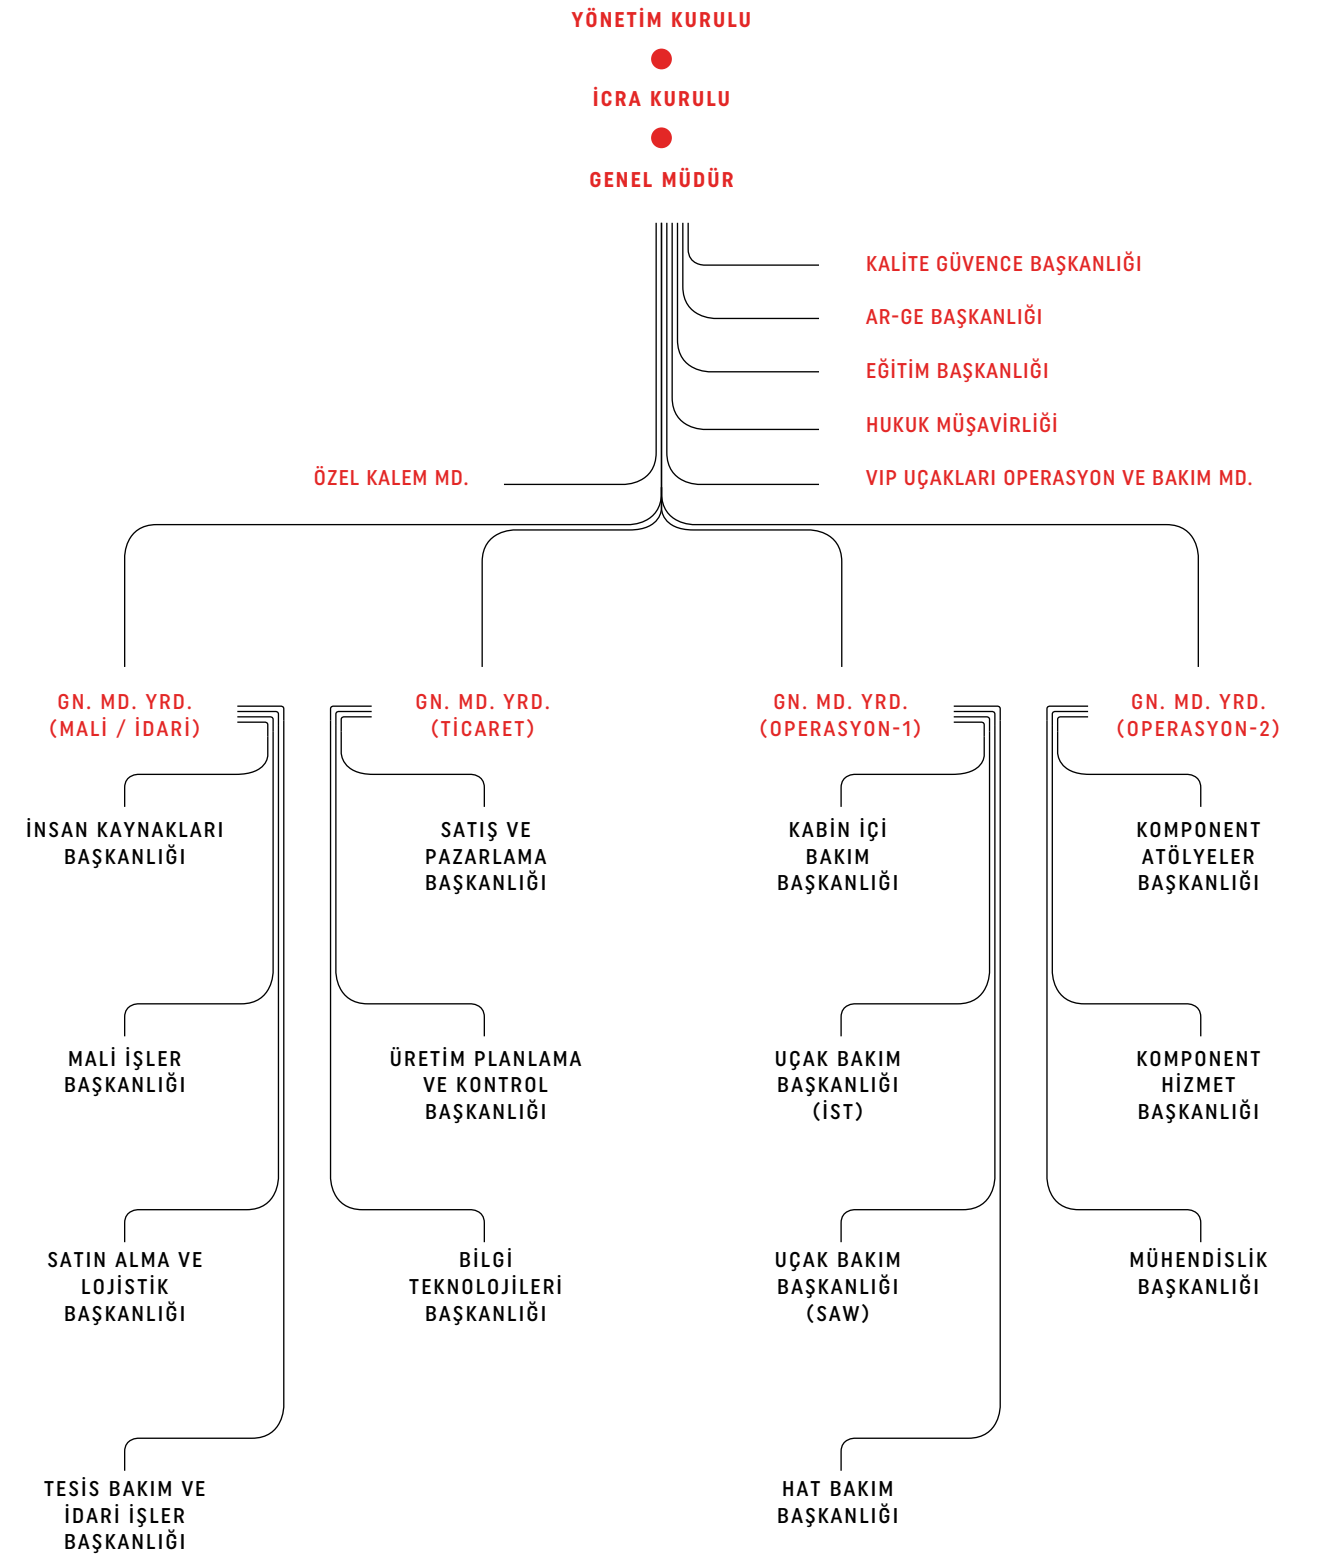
YÖNETİM KURULU

İCRA KURULU

GENEL MÜDÜR

KALİTE GÜVENCE BAŞKANLIĞI

AR-GE BAŞKANLIĞI

EĞİTİM BAŞKANLIĞI

HUKUK MÜŞAVİRLİĞİ

ÖZEL KALEM MD.

VIP UÇAKLARI OPERASYON VE BAKIM MD.

GN. MD. YRD. (MALİ / İDARİ)

GN. MD. YRD. (TİCARET)

GN. MD. YRD. (OPERASYON-1)

GN. MD. YRD. (OPERASYON-2)

İNSAN KAYNAKLARI BAŞKANLIĞI

MALİ İŞLER BAŞKANLIĞI

SATIN ALMA VE LOJİSTİK BAŞKANLIĞI

TESİS BAKIM VE İDARİ İŞLER BAŞKANLIĞI

SATIŞ VE PAZARLAMA BAŞKANLIĞI

ÜRETİM PLANLAMA VE KONTROL BAŞKANLIĞI

BİLGİ TEKNOLOJİLERİ BAŞKANLIĞI

KABİN İÇİ BAKIM BAŞKANLIĞI

UÇAK BAKIM BAŞKANLIĞI (İST)

UÇAK BAKIM BAŞKANLIĞI (SAW)

HAT BAKIM BAŞKANLIĞI

KOMPONENT ATÖLYELER BAŞKANLIĞI

KOMPONENT HİZMET BAŞKANLIĞI

MÜHENDİSLİK BAŞKANLIĞI